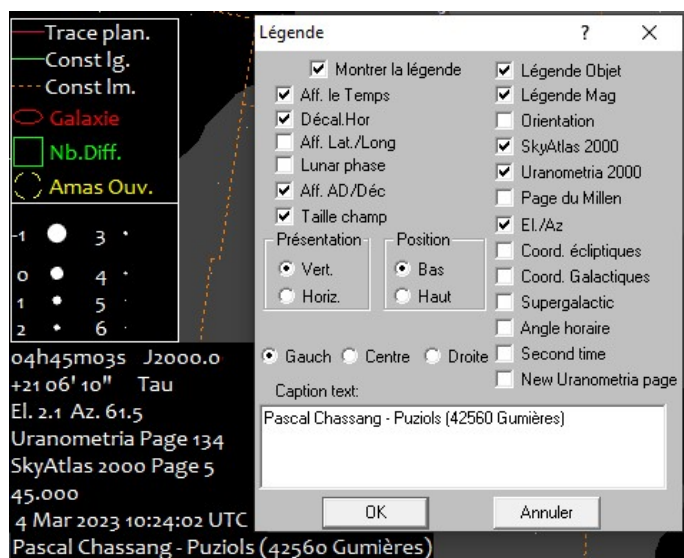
Trace plan.
Const lg.
Const lm.
Galaxie
Nb.Diff.
Amas Ouv.

-1 3
0 4
1 5
2 6

04h45m03s J2000.0
+21 06' 10" Tau
El. 2.1 Az. 61.5
Uranometria Page 134
SkyAtlas 2000 Page 5
45.000
4 Mar 2023 10:24:02 UTC
Pascal Chassang - Puziols (42560 Gumières)

Légende ? X

Montrer la légende
Aff. le Temps
Décal.Hor
Aff. Lat./Long
Lunar phase
Aff. AD/Déc
Taille champ
Présentation
Vert.
Horiz.
Position
Bas
Haut
Légende Objet
Légende Mag
Orientation
SkyAtlas 2000
Uranometria 2000
Page du Millen
El./Az
Coord. écliptiques
Coord. Galactiques
Supergalactic
Angle horaire
Second time
New Uranometria page
Gauch Centre Droite
Caption text:
Pascal Chassang - Puziols (42560 Gumières)
OK
Annuler